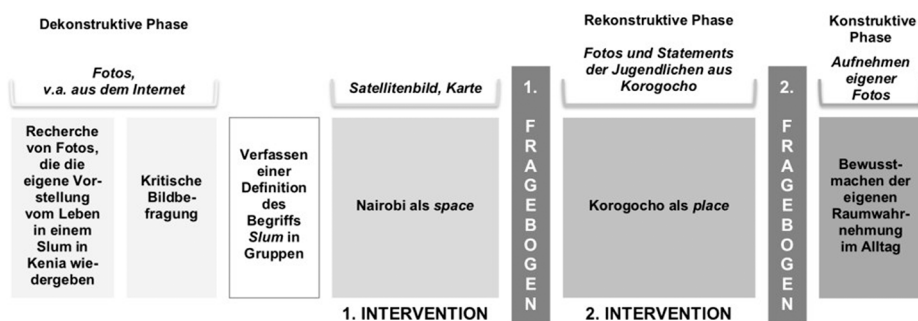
Dekonstruktive Phase

Fotos, v.a. aus dem Internet

Recherche von Fotos, die die eigene Vorstellung vom Leben in einem Slum in Kenia wiedergeben

Kritische Bildbefragung

Verfassen einer Definition des Begriffs *Slum* in Gruppen

Satellitenbild, Karte

Nairobi als *space*

1. INTERVENTION

1.

FRAGEBOGEN

Rekonstruktive Phase

Fotos und Statements der Jugendlichen aus Korogocho

Korogocho als *place*

2. INTERVENTION

2.

FRAGEBOGEN

Konstruktive Phase

Aufnehmen eigener Fotos

Bewusstmachen der eigenen Raumwahrnehmung im Alltag